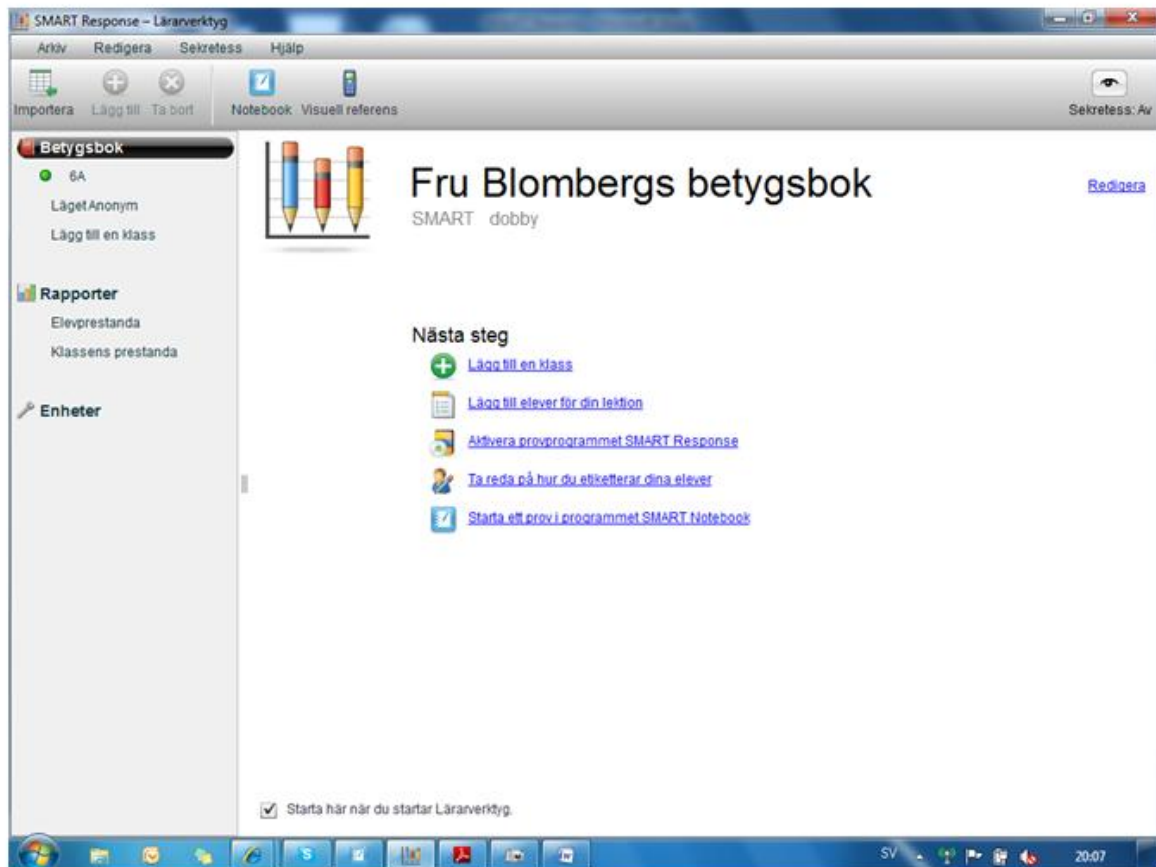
SMART Response – Lärarverktyg

Arkiv Redigera Sekretess Hjälp

Importera Lägg till Ta bort Notebook Visuell referens Sekretess: Av

Betygsbok
6A
Läget Anonym
Lägg till en klass

Rapporter
Elevprestanda
Klassens prestanda

Enheter

Fru Blombergs betygsbok
SMART dobby

Redigera

Nästa steg
Lägg till en klass
Lägg till elever för din lektion
Aktivera provprogrammet SMART Response
Ta reda på hur du etiketterar dina elever
Starta ett prov i programmet SMART Notebook

Starta här när du startar Lärarverktyg.

SV 20:07